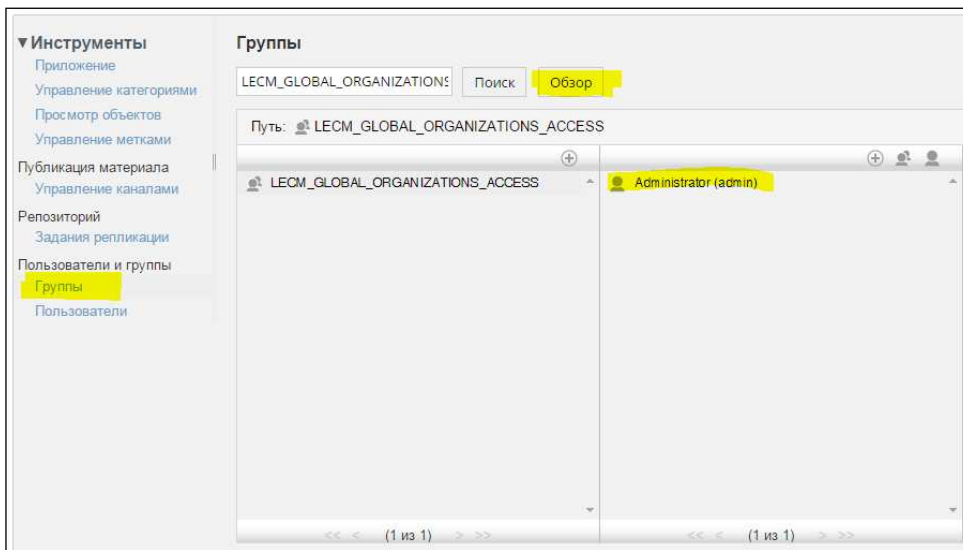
▼Инструменты
Приложение
Управление категориями
Просмотр объектов
Управление метками
Публикация материала
Управление каналами
Репозиторий
Задания репликации
Пользователи и группы
Группы
Пользователи

Группы

LECM_GLOBAL_ORGANIZATIONS

Поиск

Обзор

Путь: LECM_GLOBAL_ORGANIZATIONS_ACCESS

LECM_GLOBAL_ORGANIZATIONS_ACCESS

Administrator (admin)

<< < (1 из 1) > >>

<< < (1 из 1) > >>